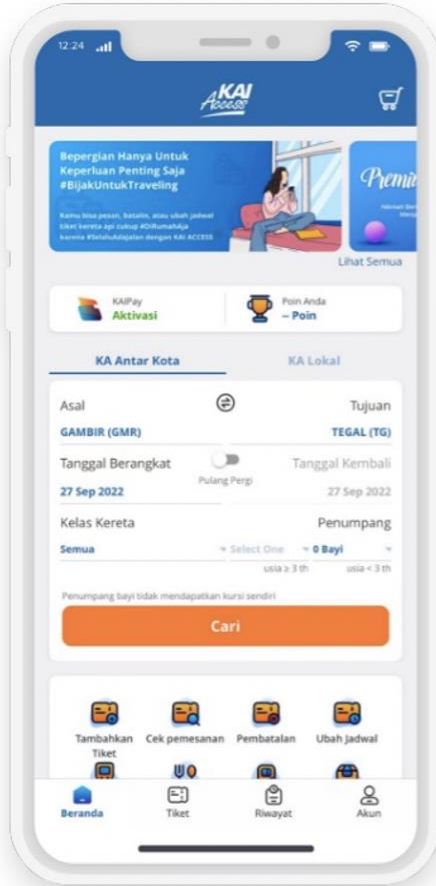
12:24

KAI Access

Bepergian Hanya Untuk Keperluan Penting Saja #BijakUntukTraveling

Kamu bisa pesan, batalin, atau ubah jadwal tiket kereta api cukup #DiRumahAja karena #SelaluAdaJalan dengan KAI ACCESS

Premi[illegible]

Lihat Semua

KAIPay
Aktivasi

Poin Anda
-- Poin

KA Antar Kota

KA Lokal

Asal

Tujuan

GAMBIR (GMR)

TEGAL (TG)

Tanggal Berangkat

Pulang Pergi

Tanggal Kembali

27 Sep 2022

27 Sep 2022

Kelas Kereta

Penumpang

Semua

Select One

0 Bayi

usia ≥ 3 th

usia < 3 th

Penumpang bayi tidak mendapatkan kursi sendiri

Cari

Tambahkan Tiket

Cek pemesanan

Pembatalan

Ubah Jadwal

Beranda

Tiket

Riwayat

Akun